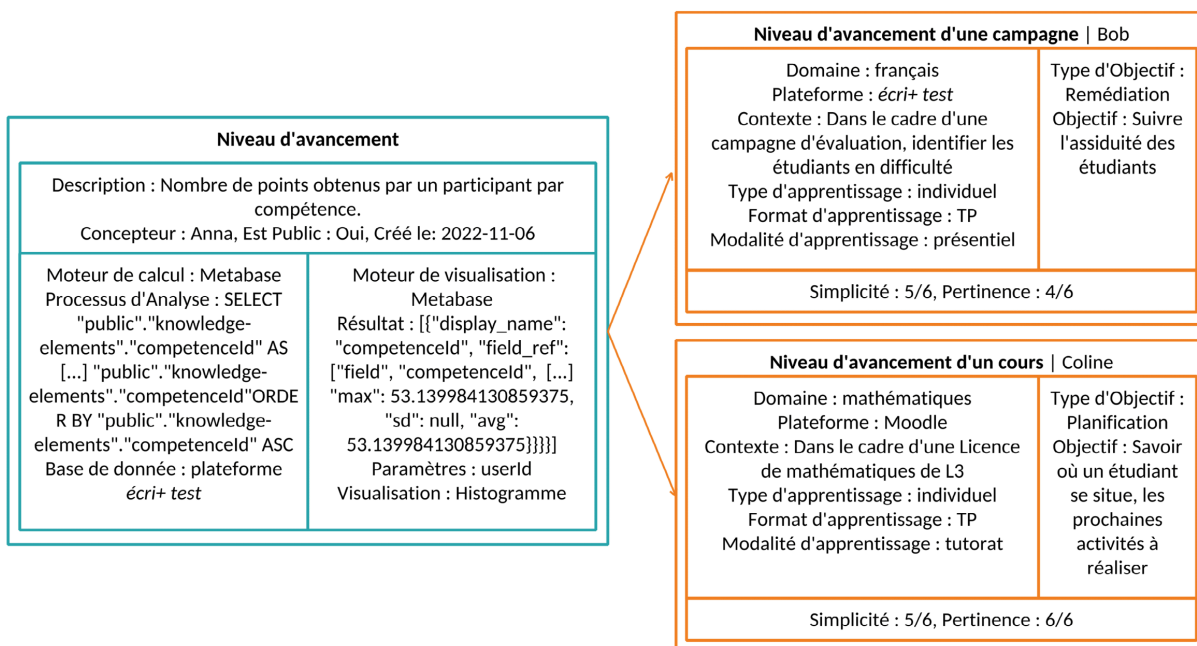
**Niveau d'avancement**

Description : Nombre de points obtenus par un participant par compétence.
Concepteur : Anna, Est Public : Oui, Créé le: 2022-11-06

Moteur de calcul : Metabase
Processus d'Analyse : SELECT "public"."knowledge-elements"."competenceId" AS [...] "public"."knowledge-elements"."competenceId"ORDER BY "public"."knowledge-elements"."competenceId" ASC
Base de donnée : plateforme *écri+ test*

Moteur de visualisation : Metabase
Résultat : [{"display_name": "competenceId", "field_ref": ["field", "competenceId", [...] "max": 53.139984130859375, "sd": null, "avg": 53.139984130859375}}}}]
Paramètres : userId
Visualisation : Histogramme

**Niveau d'avancement d'une campagne** | Bob

Domaine : français
Plateforme : *écri+ test*
Contexte : Dans le cadre d'une campagne d'évaluation, identifier les étudiants en difficulté
Type d'apprentissage : individuel
Format d'apprentissage : TP
Modalité d'apprentissage : présentiel

Type d'Objectif : Remédiation
Objectif : Suivre l'assiduité des étudiants

Simplicité : 5/6, Pertinence : 4/6

**Niveau d'avancement d'un cours** | Coline

Domaine : mathématiques
Plateforme : Moodle
Contexte : Dans le cadre d'une Licence de mathématiques de L3
Type d'apprentissage : individuel
Format d'apprentissage : TP
Modalité d'apprentissage : tutorat

Type d'Objectif : Planification
Objectif : Savoir où un étudiant se situe, les prochaines activités à réaliser

Simplicité : 5/6, Pertinence : 6/6